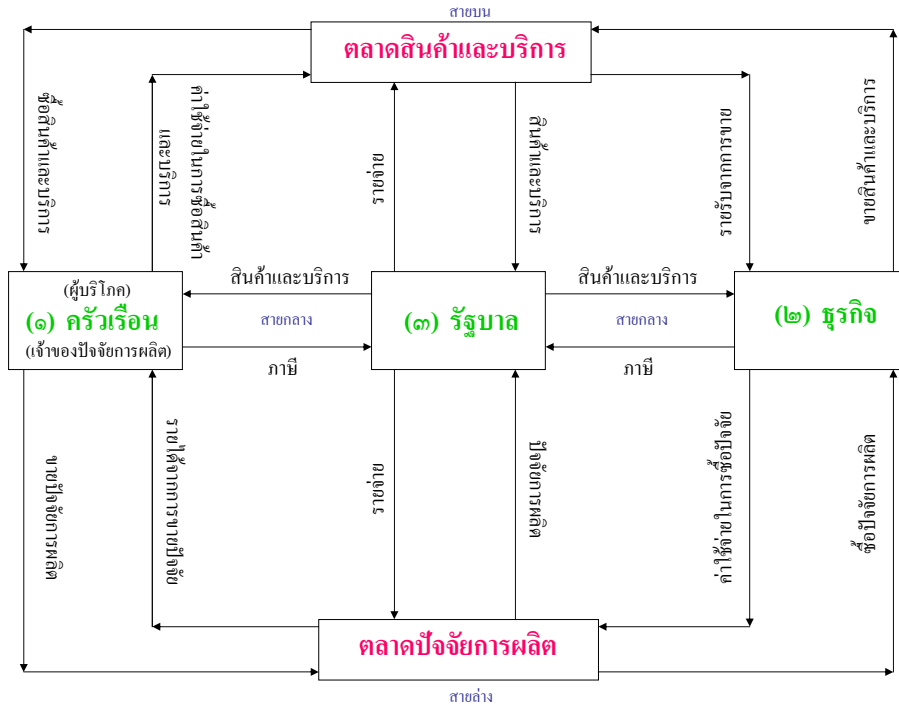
สายบน

ตลาดสินค้าและบริการ

ซื้อสินค้าและบริการ

ค่าใช้จ่ายในการซื้อสินค้าและบริการ

รายจ่าย

สินค้าและบริการ

รายรับจากการขาย

ขายสินค้าและบริการ

(ผู้บริโภค)
(๑) ครัวเรือน
(เจ้าของปัจจัยการผลิต)

สินค้าและบริการ

สายกลาง

ภาษี

(๓) รัฐบาล

สินค้าและบริการ

สายกลาง

ภาษี

(๒) ธุรกิจ

ขายปัจจัยการผลิต

รายได้จากการขายปัจจัย

รายจ่าย

ปัจจัยการผลิต

ค่าใช้จ่ายในการซื้อปัจจัย

ซื้อปัจจัยการผลิต

ตลาดปัจจัยการผลิต

สายล่าง